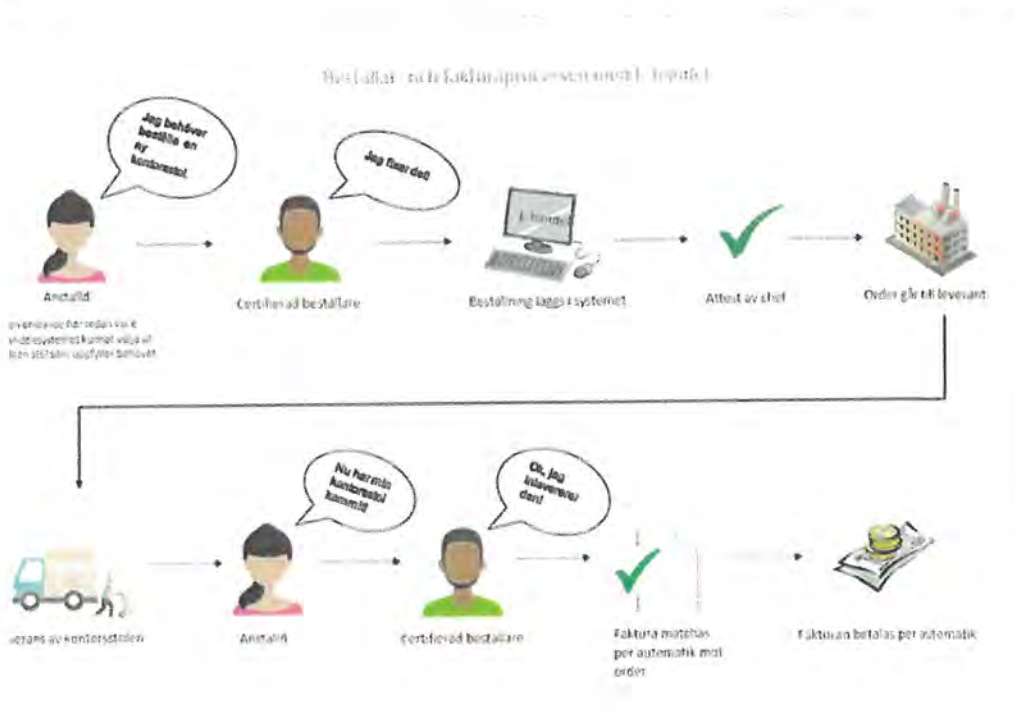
Beställar- och fakturaprocessen med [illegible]

Jag behöver beställa en ny kontorsstol

Anställd

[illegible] redan via e-handelssystemet kunnat välja ut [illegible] stol som uppfyller behovet

Jag fixar det

Certifierad beställare

Beställning läggs i systemet

Attest av chef

Order går till leverantör

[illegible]verans av kontorsstolen

Nu har min kontorsstol kommit

Anställd

Ok, jag inlevererar den!

Certifierad beställare

Faktura matchas per automatik mot order

Fakturan betalas per automatik